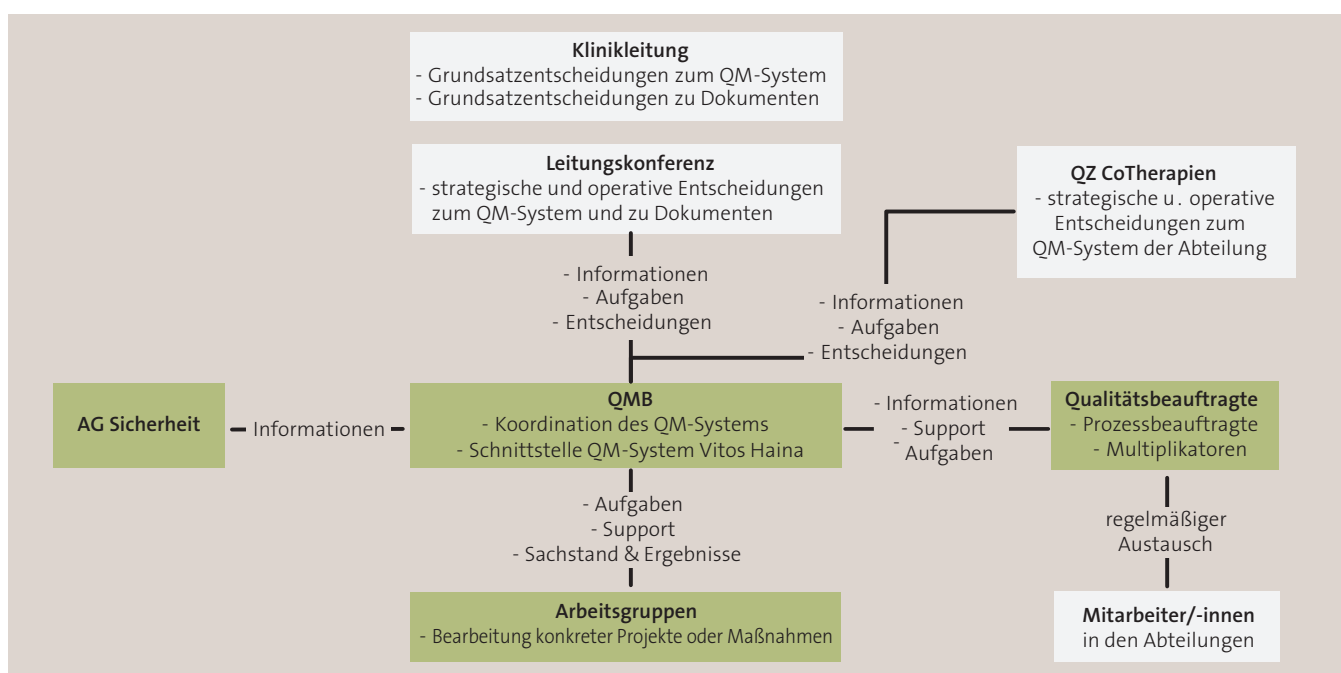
Klinikleitung
- Grundsatzentscheidungen zum QM-System
- Grundsatzentscheidungen zu Dokumenten

Leitungskonferenz
- strategische und operative Entscheidungen zum QM-System und zu Dokumenten

QZ CoTherapien
- strategische u. operative Entscheidungen zum QM-System der Abteilung

- Informationen
- Aufgaben
- Entscheidungen

- Informationen
- Aufgaben
- Entscheidungen

AG Sicherheit

- Informationen -

QMB
- Koordination des QM-Systems
- Schnittstelle QM-System Vitos Haina

- Informationen
- Support
- Aufgaben

Qualitätsbeauftragte
- Prozessbeauftragte
- Multiplikatoren

regelmäßiger Austausch

- Aufgaben
- Support
- Sachstand & Ergebnisse

Arbeitsgruppen
- Bearbeitung konkreter Projekte oder Maßnahmen

Mitarbeiter/-innen
in den Abteilungen